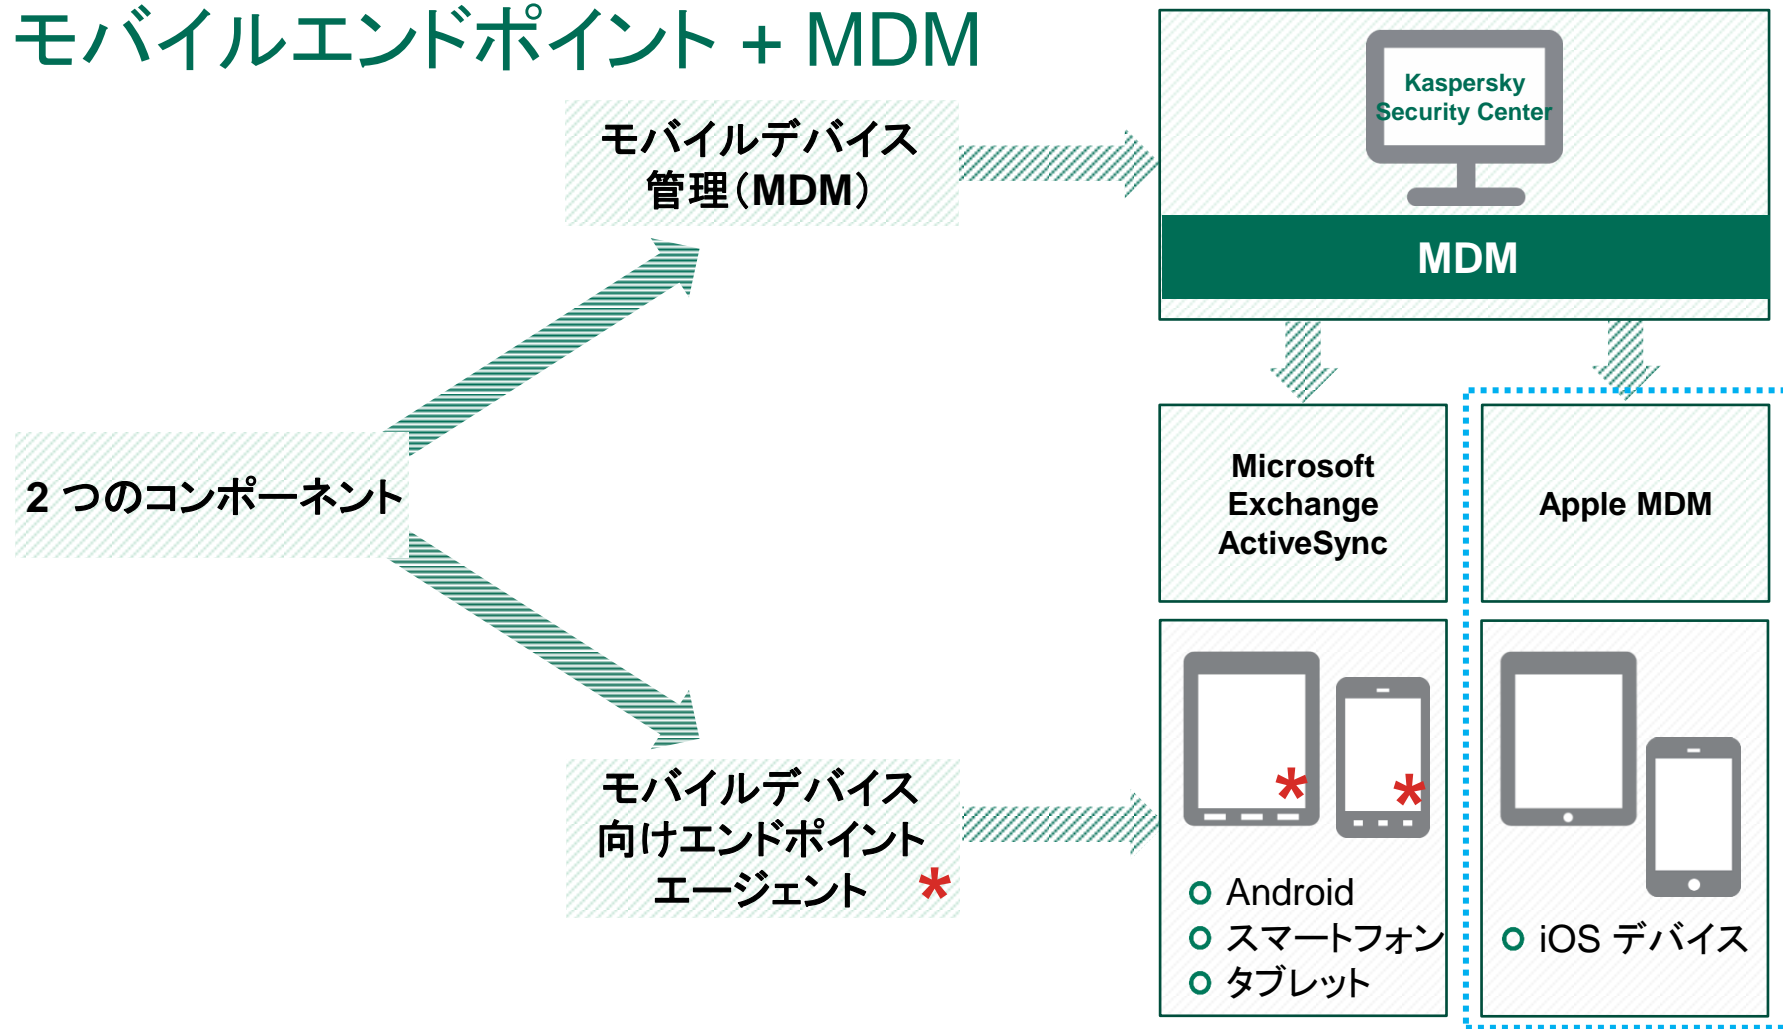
モバイルエンドポイント + MDM

モバイルデバイス管理（MDM）

2 つのコンポーネント

モバイルデバイス向けエンドポイントエージェント *

Kaspersky Security Center

MDM

Microsoft Exchange ActiveSync

Apple MDM

Android
スマートフォン
タブレット

iOS デバイス